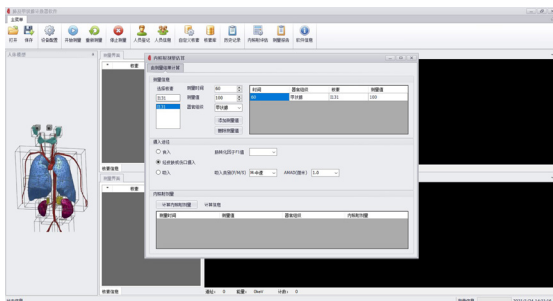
主菜单

打开 保存 设备配置 开始测量 重新测量 停止测量 人员登记 人员信息 自定义核素 核素库 历史记录 内照射评估 测量报告 软件信息

人体模型

测量界面

核素

内照射剂量计算

内照射剂量计算

测量信息

选择核素 测量时间 60
测量值 100
器官组织 甲状腺

添加测量值
删除测量值

| 时间 | 器官组织 | 核素 | 测量值 |
|---|---|---|---|
| 60 | 甲状腺 | | 100 |

摄入途径

○ 食入
○ 伤口
○ 吸入

核素

测量信息

测量界面

内照射剂量

计算内照射剂量 计算信息

| 测量时间 | 测量值 | 器官组织 | 内照射剂量 |
|---|---|---|---|

核素信息

通道: 0 能量: 0keV 计数: 0